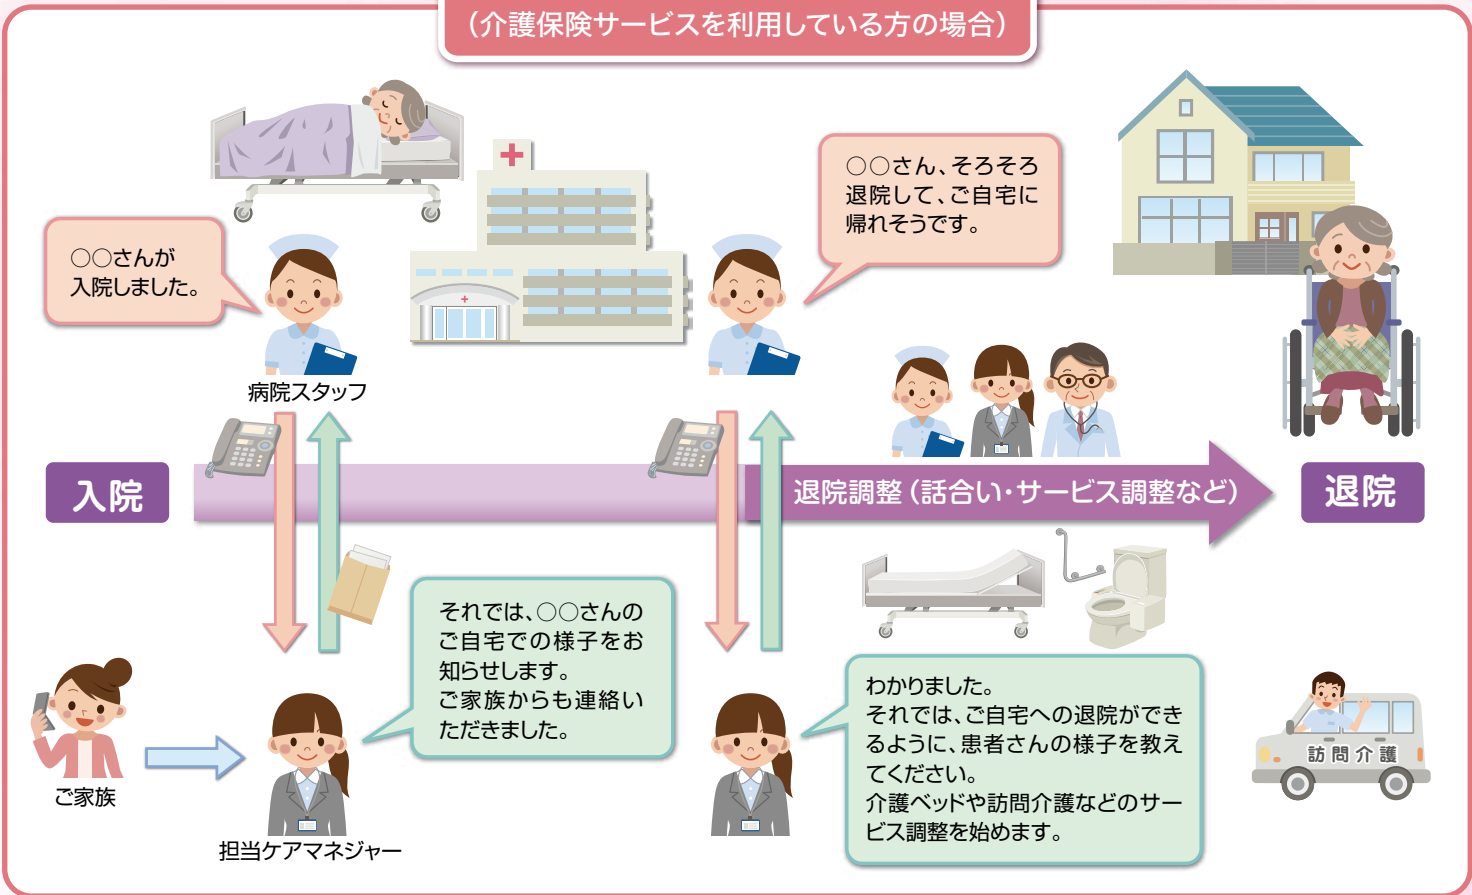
（介護保険サービスを利用している方の場合）

○○さんが入院しました。

病院スタッフ

○○さん、そろそろ退院して、ご自宅に帰れそうです。

入院

退院調整（話合い・サービス調整など）

退院

それでは、○○さんのご自宅での様子をお知らせします。ご家族からも連絡いただきました。

ご家族

担当ケアマネジャー

わかりました。それでは、ご自宅への退院ができるように、患者さんの様子を教えてください。介護ベッドや訪問介護などのサービス調整を始めます。

訪 問 介 護